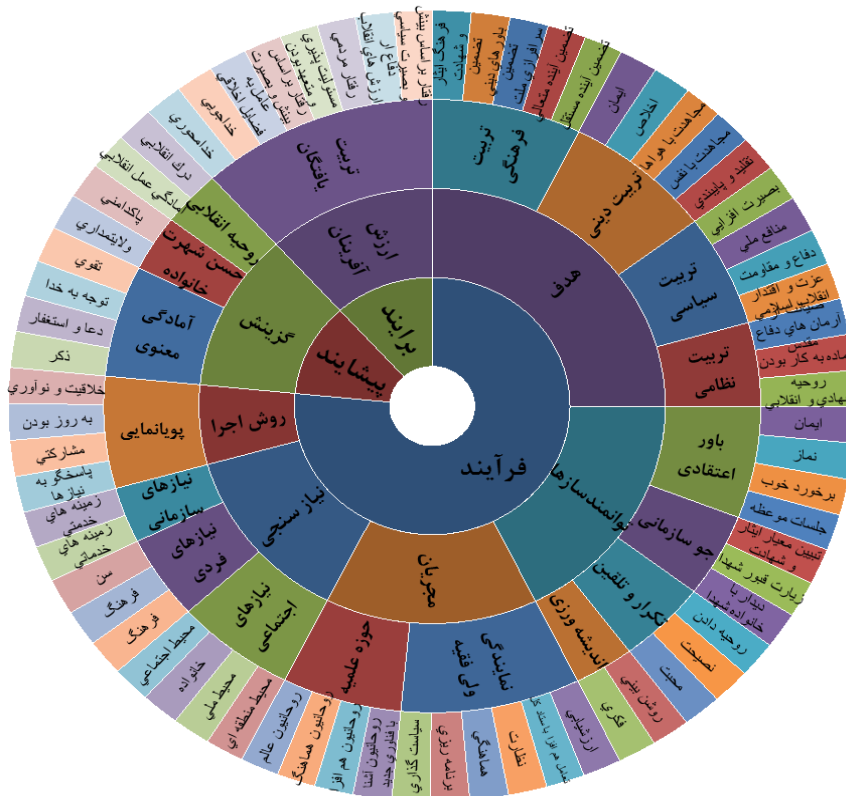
فرآیند
برایند
پیشایند
هدف
توانمندسازها
مجریان
نیاز سنجی
روش اجرا
گزینش
ارزش آفرینان
تربیت فرهنگی
تربیت دینی
تربیت سیاسی
تربیت نظامی
باور اعتقادی
جو سازمانی
تکرار و تلقین
اندیشه ورزی
نمایندگی ولی فقیه
حوزه علمیه
نیازهای اجتماعی
نیازهای فردی
نیازهای سازمانی
پویانمایی
آمادگی معنوی
حسن شهرت خانواده
روحیه انقلابی
تربیت یافتگان
فرهنگ ایثار و شهادت
تضمین باورهای دینی
تضمین سرافرازی ملت
تضمین آینده مستقل
تضمین آینده مستقل
ایمان
اخلاص
مجاهدت با هوا نفس
مجاهدت با نفس
تقلید و پایبندی
بصیرت افزایی
منافع ملی
دفاع و مقاومت
عزت و اقتدار انقلاب اسلامی
آرمان های دفاع مقدس
آماده به کار بودن
روحیه جهادی و انقلابی
ایمان
نماز
برخورد خوب
جلسات موعظه
تبیین معیار ایثار و شهادت
زیارت قبور شهدا
دیدار با خانواده شهدا
روحیه دادن
نصیحت
محبت
روشن بینی
فکری
ارزشیابی
تعامل با فرماندهان و پایشگاه
نظارت
هماهنگی
برنامه ریزی
سیاست گذاری
روحانیون آشنا با فناوری جدید
روحانیون هم افزا
روحانیون هماهنگ
روحانیون عالم
محیط منطقه ای
محیط ملی
خانواده
محیط اجتماعی
فرهنگ
فرهنگ
سن
زمینه های خدمتی
زمینه های خدمتی
پاسخگو به نیازها
مشارکتی
به روز بودن
خلاقیت و نوآوری
ذکر
دعا و استغفار
توجه به خدا
تقوی
ولایتمداری
پاکدامنی
آمادگی عمل انقلابی
درک انقلابی
خدامحوری
خداجویی
فضایل اخلاقی
عامل به بصیرت
بینش و رفتار اسلامی
متعهد بودن
مسئولیت پذیری
رفتار مردمی
ارزش های انقلاب
دفاع از ارزش ها
سلامت دینی
تقید به اسلام